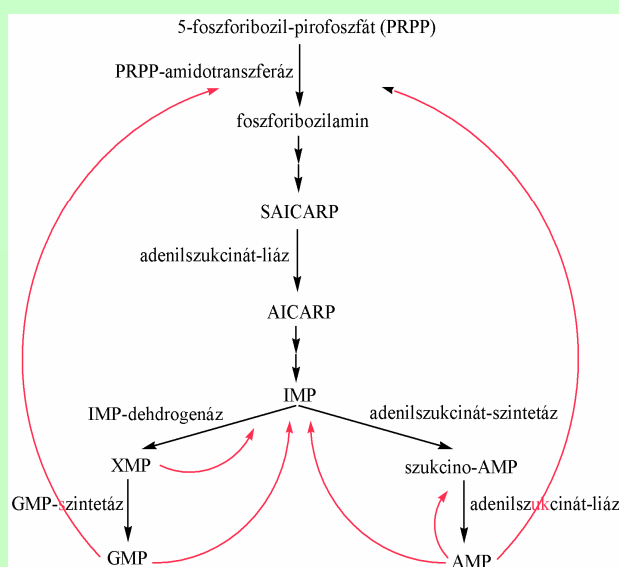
5-foszforibozil-pirofoszfát (PRPP)

PRPP-amidotranszferáz

foszforibozilamin

SAICARP

adenilszukcinát-liáz

AICARP

IMP

IMP-dehdrogenáz

adenilszukcinát-szintetáz

XMP

szukcino-AMP

GMP-szintetáz

adenilszukcinát-liáz

GMP

AMP